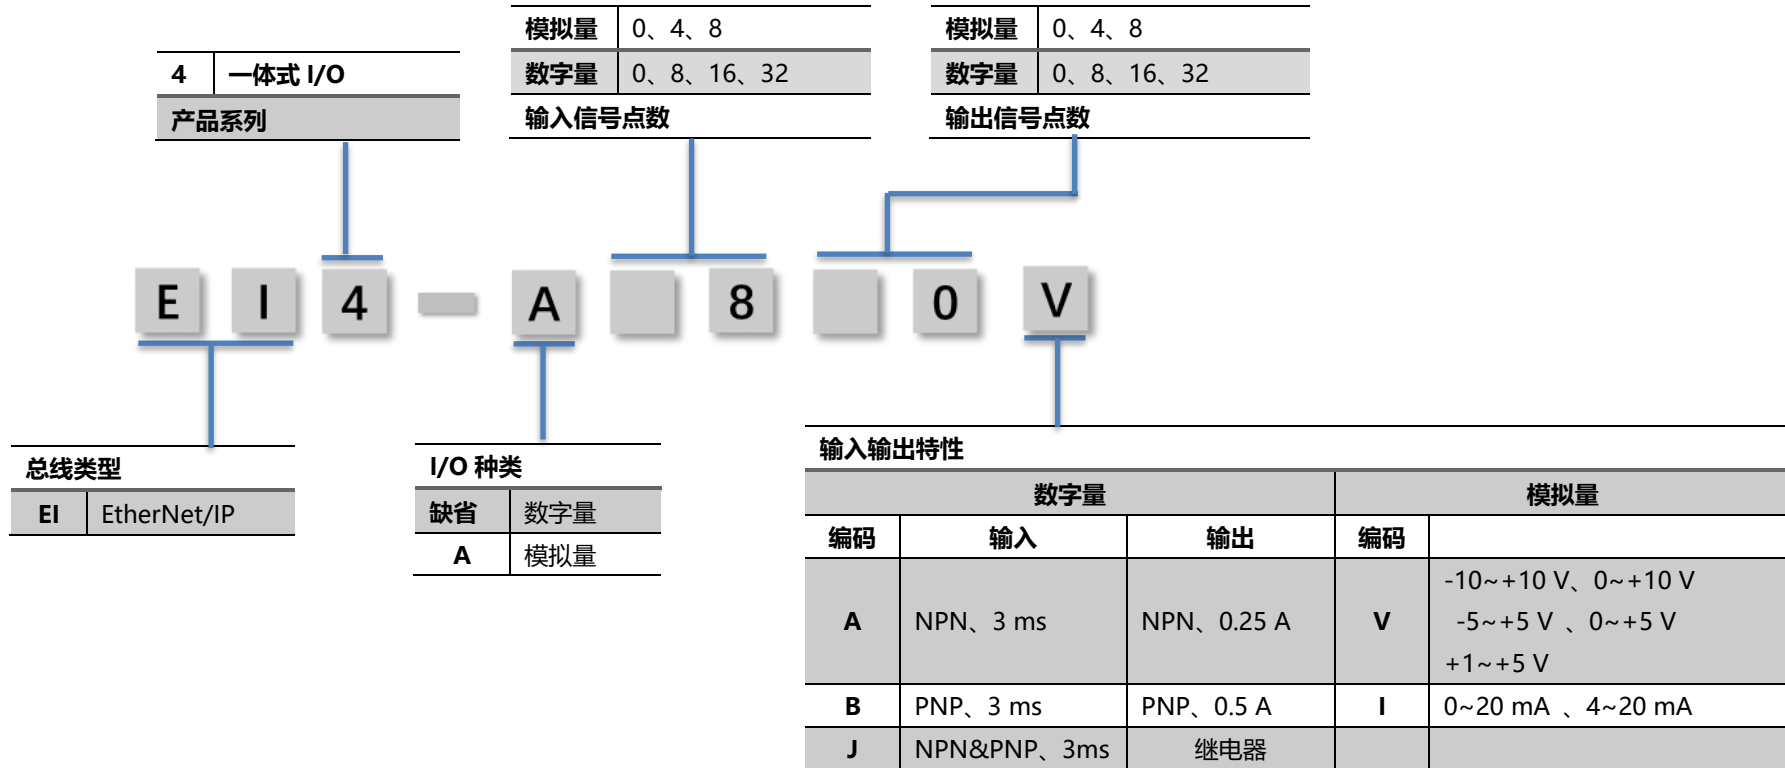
| 4 | 一体式 I/O |
|---|---|
| 产品系列 | |

| 模拟量 | 0、4、8 |
|---|---|
| 数字量 | 0、8、16、32 |
| 输入信号点数 | |

| 模拟量 | 0、4、8 |
|---|---|
| 数字量 | 0、8、16、32 |
| 输出信号点数 | |

E I 4 A 8 0 V

| 总线类型 | |
|---|---|
| EI | EtherNet/IP |

| I/O 种类 | |
|---|---|
| 缺省 | 数字量 |
| A | 模拟量 |

输入输出特性

| 数字量 | | | 模拟量 | |
|---|---|---|---|---|
| 编码 | 输入 | 输出 | 编码 | |
| A | NPN、3 ms | NPN、0.25 A | V | -10~+10 V、0~+10 V -5~+5 V 、0~+5 V +1~+5 V |
| B | PNP、3 ms | PNP、0.5 A | I | 0~20 mA 、4~20 mA |
| J | NPN&PNP、3ms | 继电器 | | |